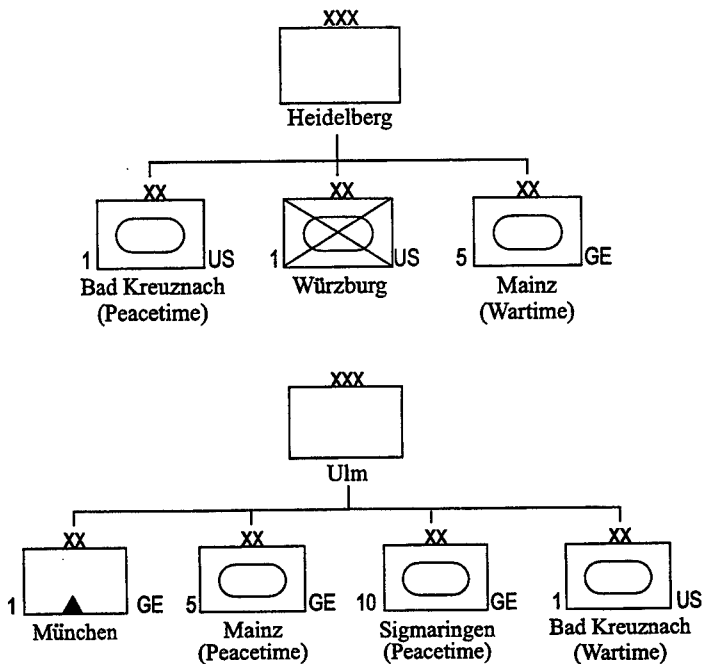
XXX

Heidelberg

XX
1 US
Bad Kreuznach (Peacetime)

XX
1 US
Würzburg

XX
5 GE
Mainz (Wartime)

XXX

Ulm

XX
1 GE
München

XX
5 GE
Mainz (Peacetime)

XX
10 GE
Sigmaringen (Peacetime)

XX
1 US
Bad Kreuznach (Wartime)